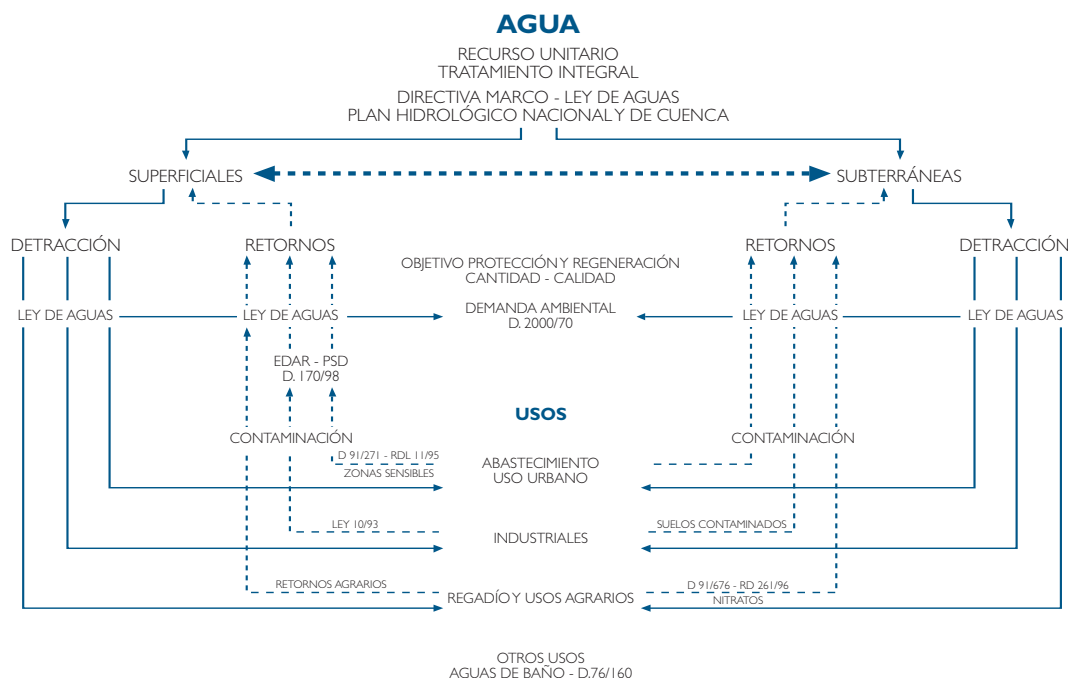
AGUA

RECURSO UNITARIO
TRATAMIENTO INTEGRAL

DIRECTIVA MARCO - LEY DE AGUAS
PLAN HIDROLÓGICO NACIONAL Y DE CUENCA

SUPERFICIALES

SUBTERRÁNEAS

DETRACCIÓN

RETORNOS

OBJETIVO PROTECCIÓN Y REGENERACIÓN
CANTIDAD - CALIDAD

RETORNOS

DETRACCIÓN

LEY DE AGUAS

LEY DE AGUAS

DEMANDA AMBIENTAL
D. 2000/70

LEY DE AGUAS

LEY DE AGUAS

EDAR - PSD
D. 170/98

USOS

CONTAMINACIÓN

CONTAMINACIÓN

D. 91/271 - RDL 11/95
ZONAS SENSIBLES

ABASTECIMIENTO
USO URBANO

LEY 10/93

SUELOS CONTAMINADOS

INDUSTRIALES

RETORNOS AGRARIOS

D. 91/676 - RD 261/96
NITRATOS

REGADÍO Y USOS AGRARIOS

OTROS USOS
AGUAS DE BAÑO - D.76/160